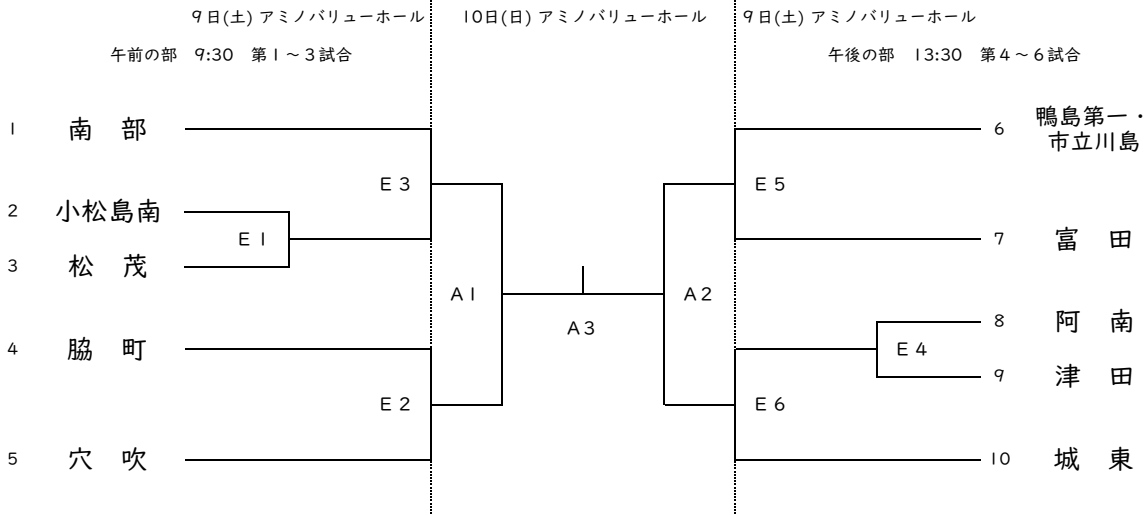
9日(土) アミノバリューホール

午前の部 9:30 第1～3試合

10日(日) アミノバリューホール

9日(土) アミノバリューホール

午後の部 13:30 第4～6試合

1 南 部

2 小松島南

3 松 茂

4 脇 町

5 穴 吹

E 3

E 1

E 2

A 1

A 3

A 2

E 5

E 4

E 6

6 鴨島第一・市立川島

7 富 田

8 阿 南

9 津 田

10 城 東